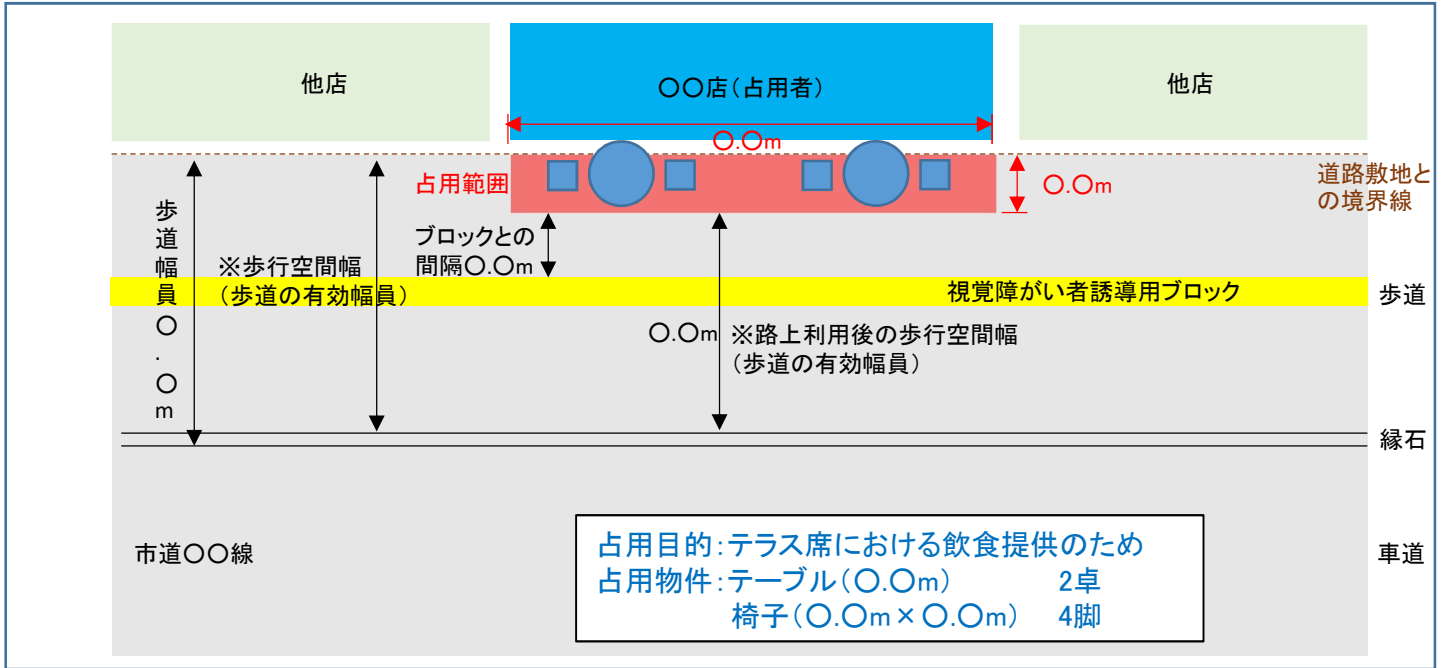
他店

〇〇店（占用者）

他店

〇.〇m

占用範囲

〇.〇m

道路敷地との境界線

歩道幅員〇.〇m

※歩行空間幅（歩道の有効幅員）

ブロックとの間隔〇.〇m

視覚障がい者誘導用ブロック

歩道

〇.〇m ※路上利用後の歩行空間幅（歩道の有効幅員）

縁石

市道〇〇線

占用目的：テラス席における飲食提供のため
占用物件：テーブル（〇.〇m） 2卓
椅子（〇.〇m×〇.〇m） 4脚

車道